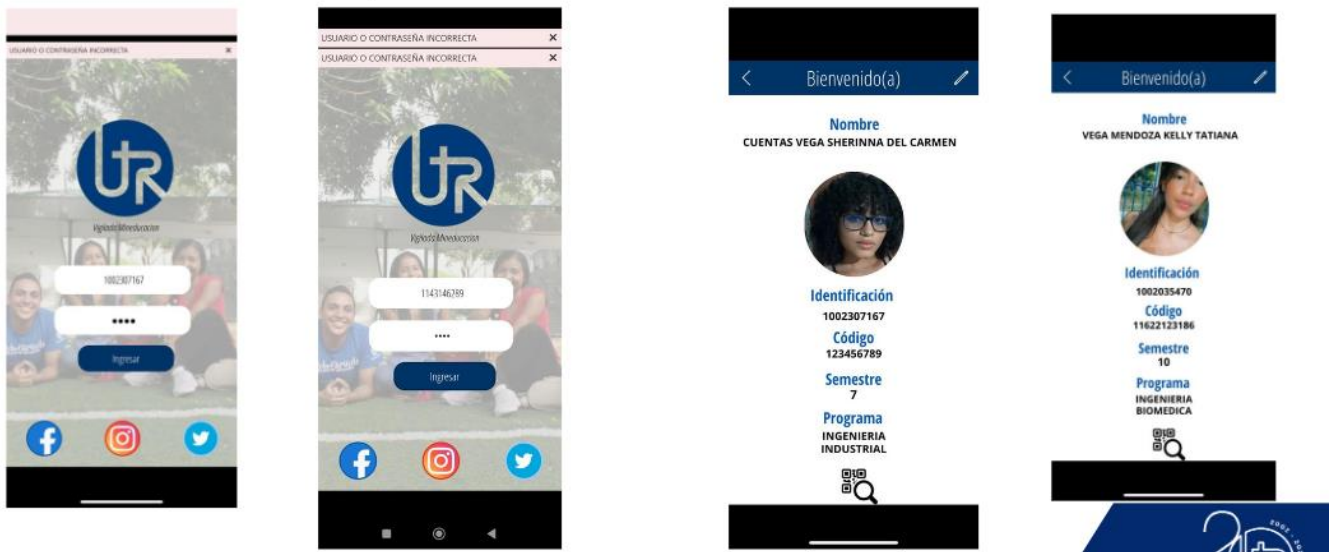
USUARIO O CONTRASEÑA INCORRECTA ×

VigilandoMiEducacion

1002307167

••••

Ingresar

USUARIO O CONTRASEÑA INCORRECTA ×

USUARIO O CONTRASEÑA INCORRECTA ×

VigilandoMiEducacion

1143146789

••••

Ingresar

Bienvenido(a)

Nombre
CUENTAS VEGA SHERINNA DEL CARMEN

Identificación
1002307167

Código
123456789

Semestre
7

Programa
INGENIERIA INDUSTRIAL

Bienvenido(a)

Nombre
VEGA MENDOZA KELLY TATIANA

Identificación
1002035470

Código
11622123186

Semestre
10

Programa
INGENIERIA BIOMEDICA